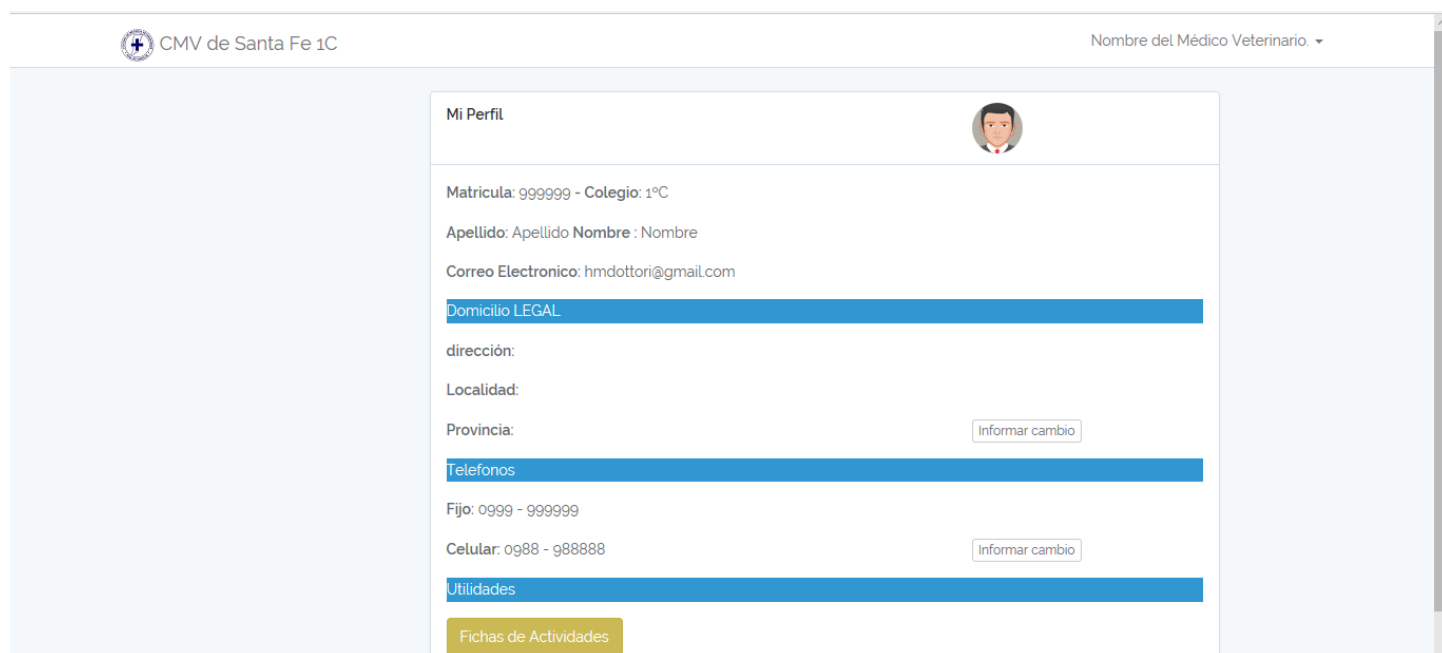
CMV de Santa Fe 1C

Nombre del Médico Veterinario.

Mi Perfil

Matricula: 999999 - Colegio: 1ºC

Apellido: Apellido Nombre : Nombre

Correo Electronico: hmdottori@gmail.com

Domicilio LEGAL

dirección:

Localidad:

Provincia:

Informar cambio

Telefonos

Fijo: 0999 - 999999

Celular: 0988 - 988888

Informar cambio

Utilidades

Fichas de Actividades